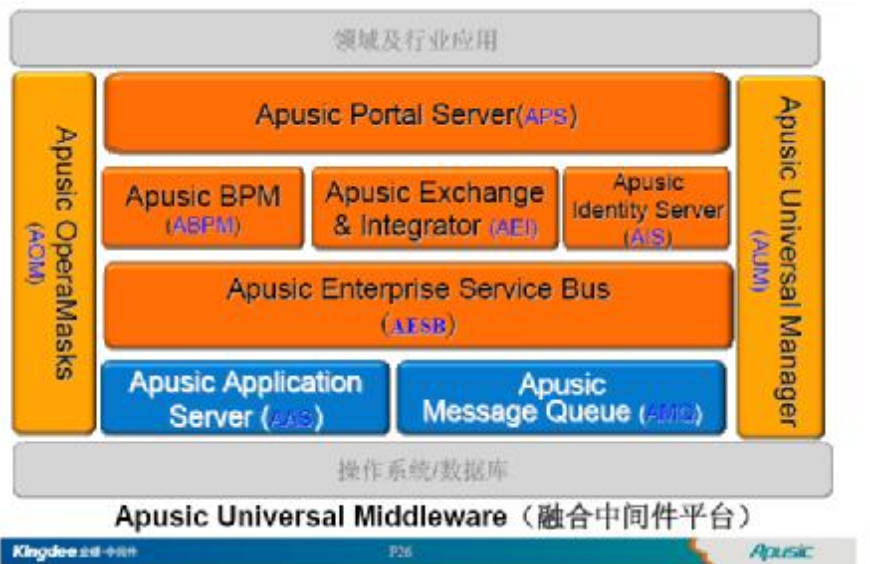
领域及行业应用

Apusic OperaMasks (AOM)

Apusic Portal Server(APS)

Apusic BPM (ABPM)

Apusic Exchange & Integrator (AEI)

Apusic Identity Server (AIS)

Apusic Enterprise Service Bus (AESB)

Apusic Application Server (AAS)

Apusic Message Queue (AMQ)

Apusic Universal Manager (AUM)

操作系统/数据库

Apusic Universal Middleware（融合中间件平台）

Kingdee 金蝶·中间件

P26

Apusic